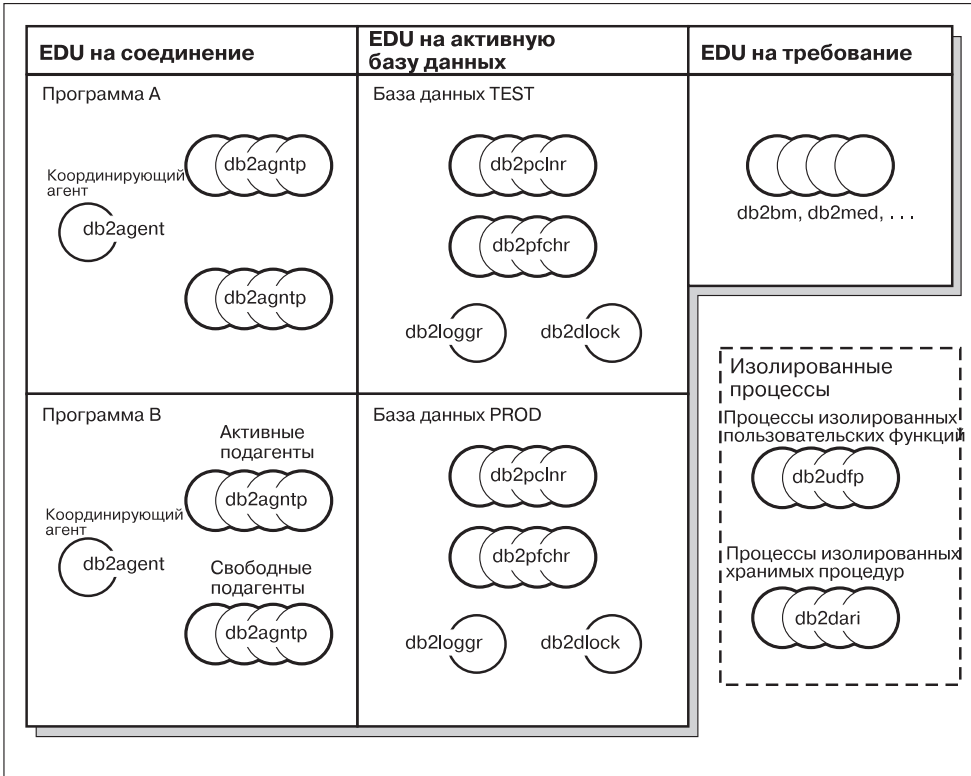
EDU на соединение

Программа А

Координирующий агент

db2agent

db2agntp

db2agntp

Программа В

Активные подагенты

db2agntp

Координирующий агент

db2agent

Свободные подагенты

db2agntp

EDU на активную базу данных

База данных TEST

db2pclnr

db2pfchr

db2loggr

db2dlock

База данных PROD

db2pclnr

db2pfchr

db2loggr

db2dlock

EDU на требование

db2bm, db2med, . . .

Изолированные процессы

Процессы изолированных пользовательских функций

db2udfp

Процессы изолированных хранимых процедур

db2dari